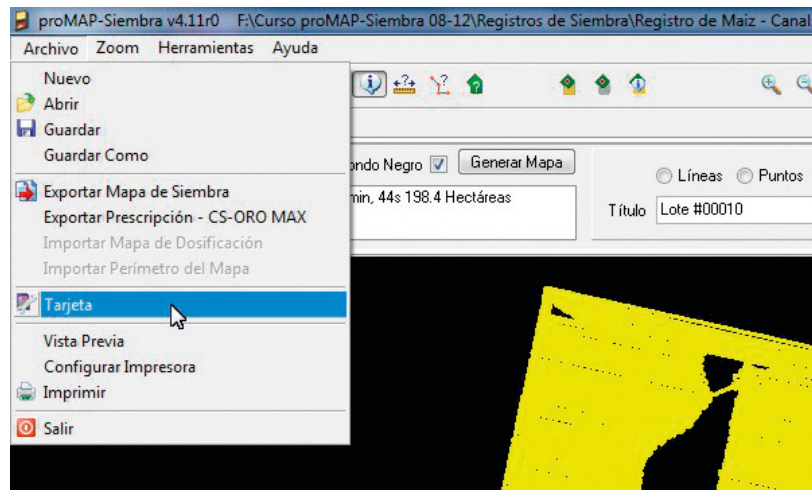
proMAP-Siembra v4.11r0 F:\Curso proMAP-Siembra 08-12\Registros de Siembra\Registro de Maiz - Canal

Archivo Zoom Herramientas Ayuda

Nuevo
Abrir
Guardar
Guardar Como
Exportar Mapa de Siembra
Exportar Prescripción - CS-ORO MAX
Importar Mapa de Dosificación
Importar Perímetro del Mapa
Tarjeta
Vista Previa
Configurar Impresora
Imprimir
Salir

ondo Negro
Generar Mapa
Líneas
Puntos
min, 44s 198.4 Hectáreas
Título Lote #00010